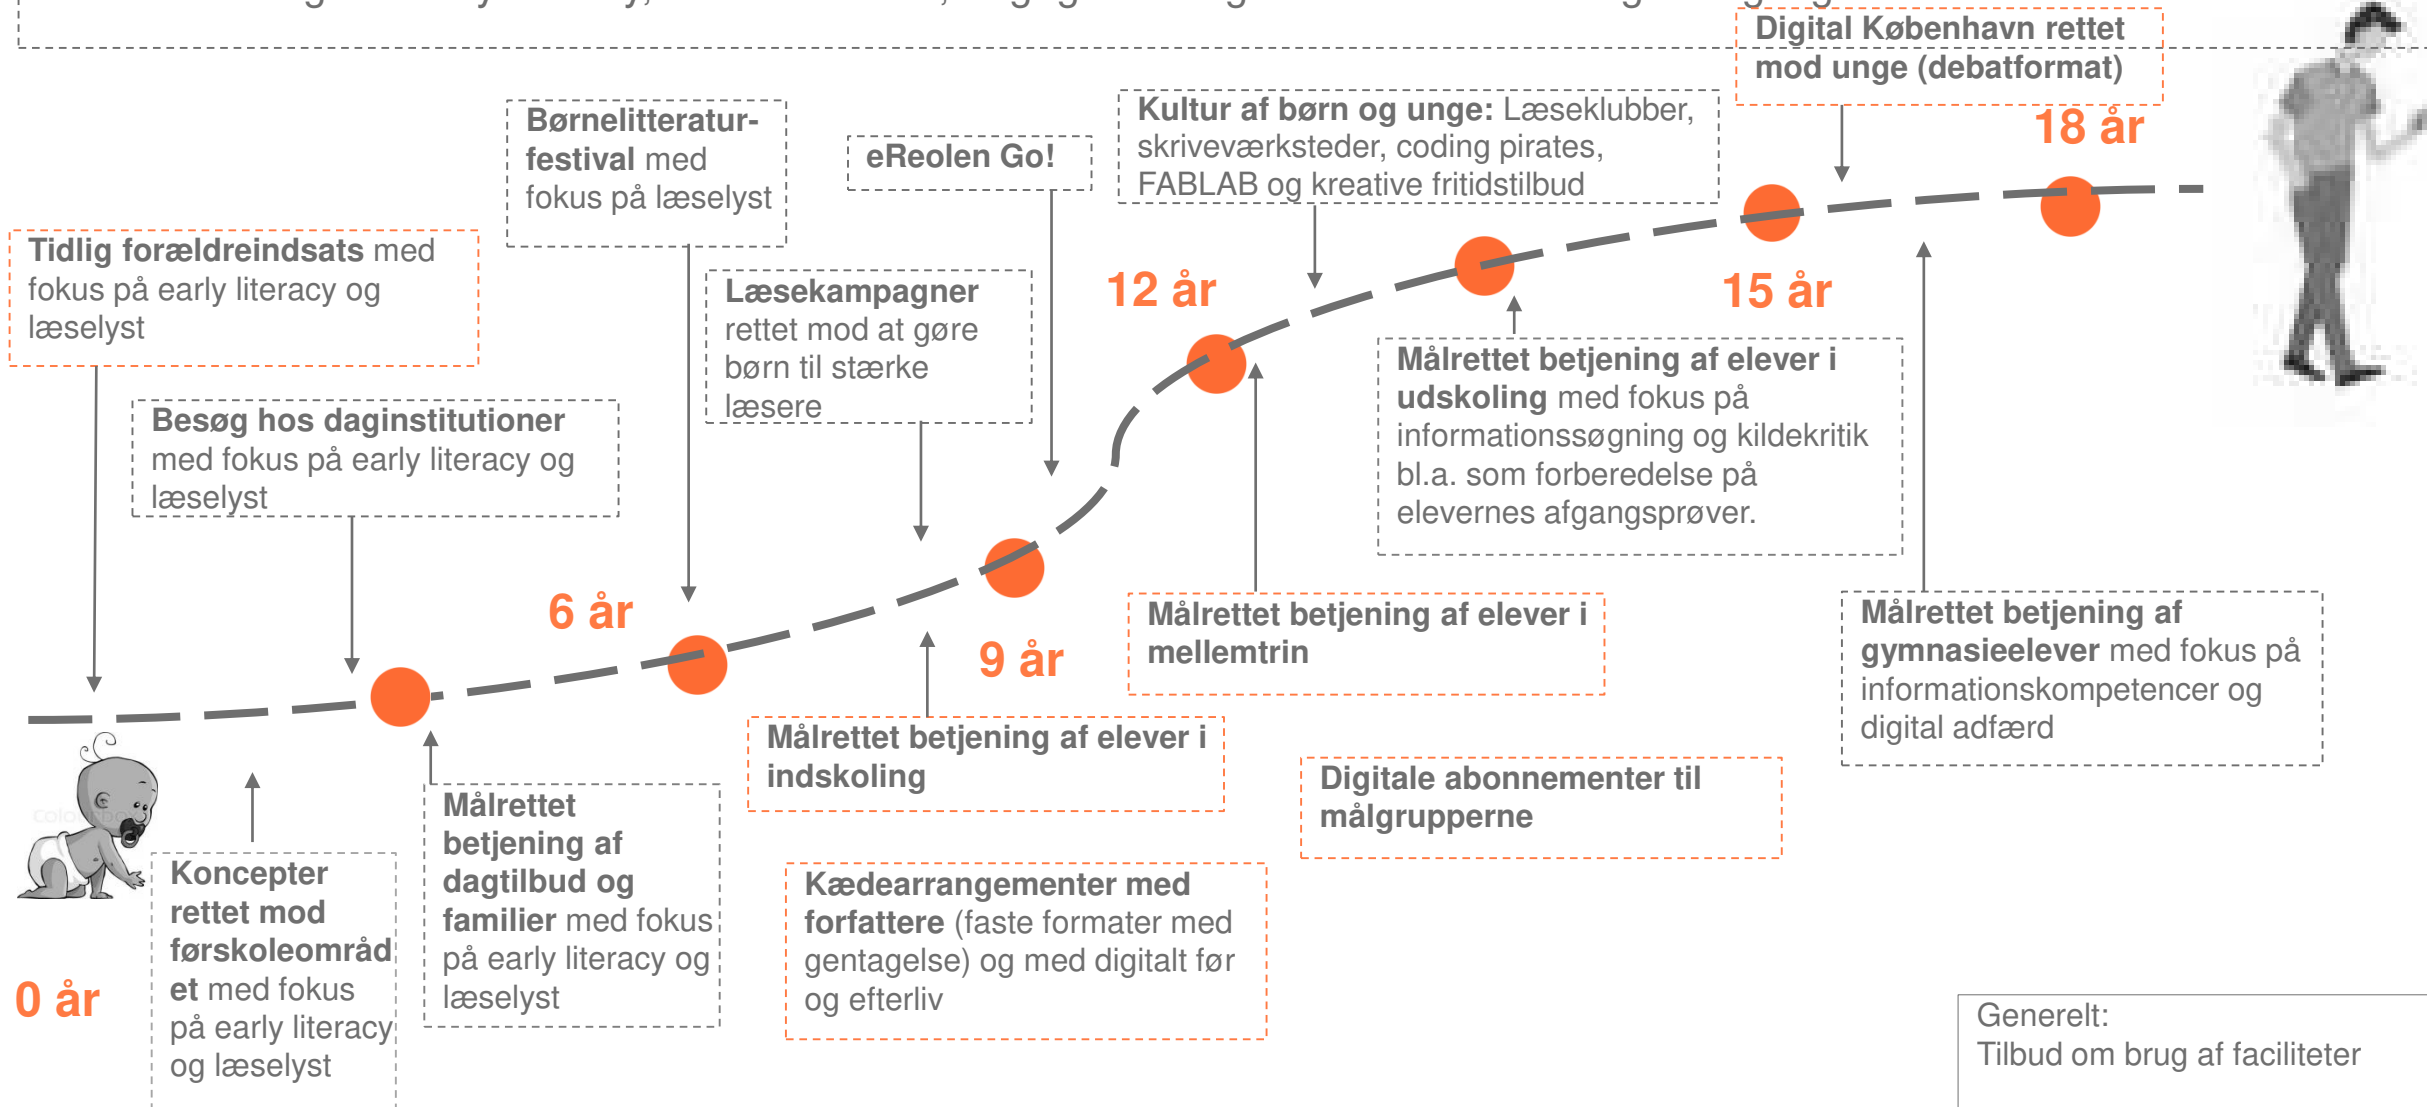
Digital København rettet mod unge (debatformat)

18 år

Kultur af børn og unge: Læseklubber, skriveværksteder, coding pirates, FABLAB og kreative fritidstilbud

eReolen Go!

Børnelitteraturfestival med fokus på læselyst

Tidlig forældreindsats med fokus på early literacy og læselyst

Læsekampagner rettet mod at gøre børn til stærke læsere

12 år

15 år

Målrettet betjening af elever i udskoling med fokus på informationssøgning og kildekritik bl.a. som forberedelse på elevernes afgangsprøver.

Besøg hos daginstitutioner med fokus på early literacy og læselyst

6 år

9 år

Målrettet betjening af elever i mellemtrin

Målrettet betjening af gymnasieelever med fokus på informationskompetencer og digital adfærd

Målrettet betjening af elever i indskoling

Digitale abonnementer til målgrupperne

Målrettet betjening af dagtilbud og familier med fokus på early literacy og læselyst

Koncepter rettet mod førskoleområdet med fokus på early literacy og læselyst

0 år

Kædearrangementer med forfattere (faste formater med gentagelse) og med digitalt før og efterliv

Generelt:
Tilbud om brug af faciliteter